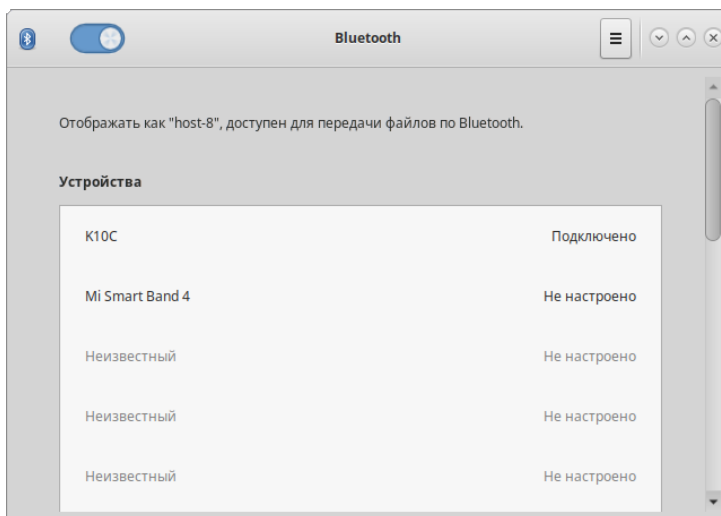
Bluetooth

Отображать как "host-8", доступен для передачи файлов по Bluetooth.

Устройства

| | |
|---|---|
| K10C | Подключено |
| Mi Smart Band 4 | Не настроено |
| Неизвестный | Не настроено |
| Неизвестный | Не настроено |
| Неизвестный | Не настроено |